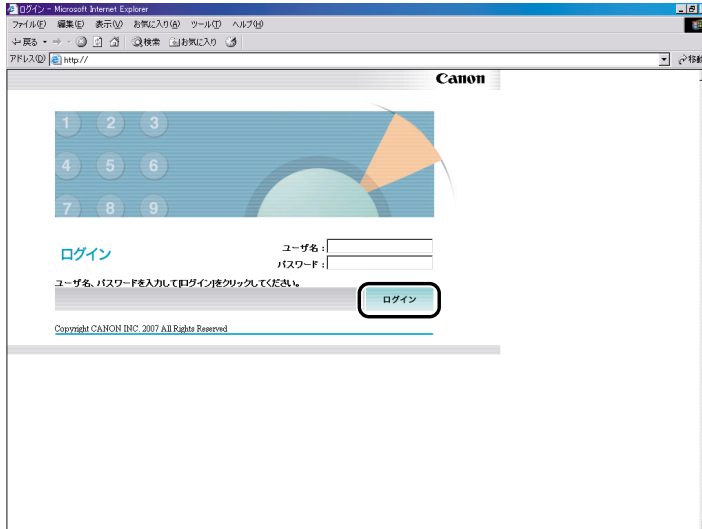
ログイン - Microsoft Internet Explorer

ファイル(F) 編集(E) 表示(V) お気に入り(A) ツール(T) ヘルプ(H)

戻る 検索 お気に入り

アドレス(D) http://

移動

Canon

1 2 3
4 5 6
7 8 9

ログイン

ユーザ名：

パスワード：

ユーザ名、パスワードを入力して[ログイン]をクリックしてください。

ログイン

Copyright CANON INC. 2007 All Rights Reserved